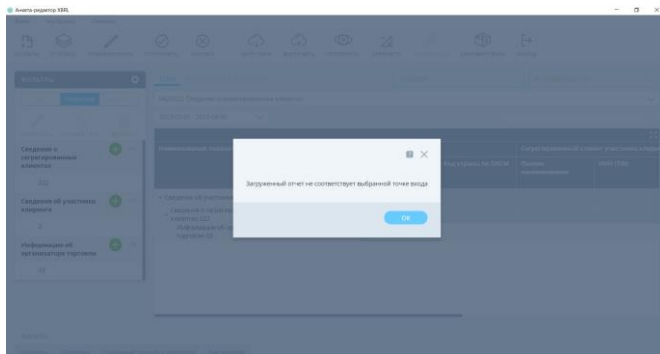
Анкета-редактор XBRL

Загруженный отчет не соответствует выбранной точке входа

OK

Сведения о сегрегированных клиентах

Сведения об участнике клиринга

Информация об организаторе торговли

Код страны по ОКСМ

Полное наименование